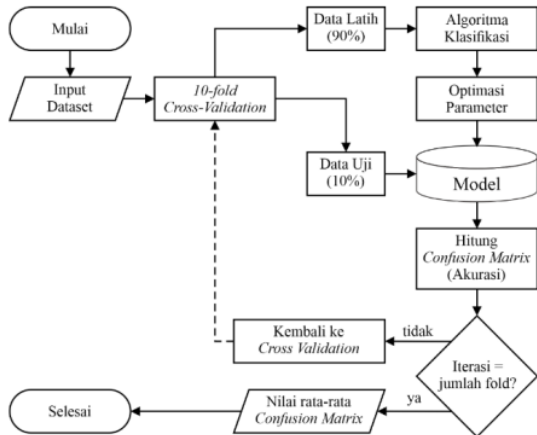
Mulai

Input Dataset

10-fold Cross-Validation

Data Latih (90%)

Algoritma Klasifikasi

Optimasi Parameter

Data Uji (10%)

Model

Hitung Confusion Matrix (Akurasi)

Kembali ke Cross Validation

tidak

Iterasi = jumlah fold?

ya

Nilai rata-rata Confusion Matrix

Selesai